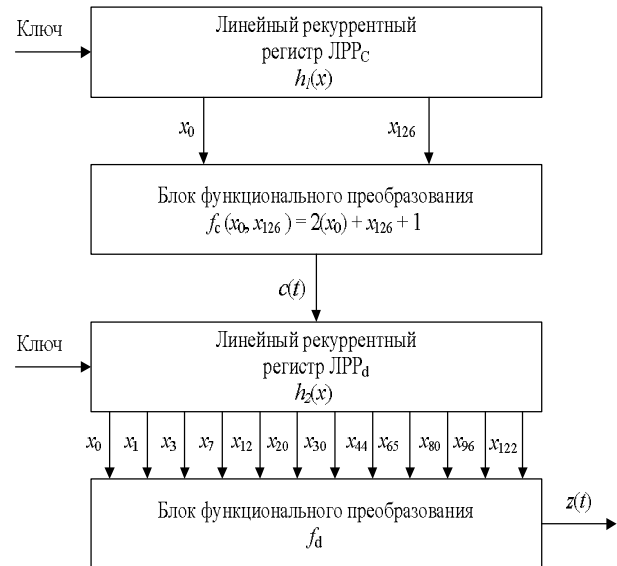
Ключ

Линейный рекуррентный регистр ЛРР$_C$
$h_l(x)$

$x_0$

$x_{126}$

Блок функционального преобразования
$f_c(x_0, x_{126}) = 2(x_0) + x_{126} + 1$

$c(t)$

Ключ

Линейный рекуррентный регистр ЛРР$_d$
$h_2(x)$

$x_0$ $x_1$ $x_3$ $x_7$ $x_{12}$ $x_{20}$ $x_{30}$ $x_{44}$ $x_{65}$ $x_{80}$ $x_{96}$ $x_{122}$

Блок функционального преобразования
$f_d$

$z(t)$